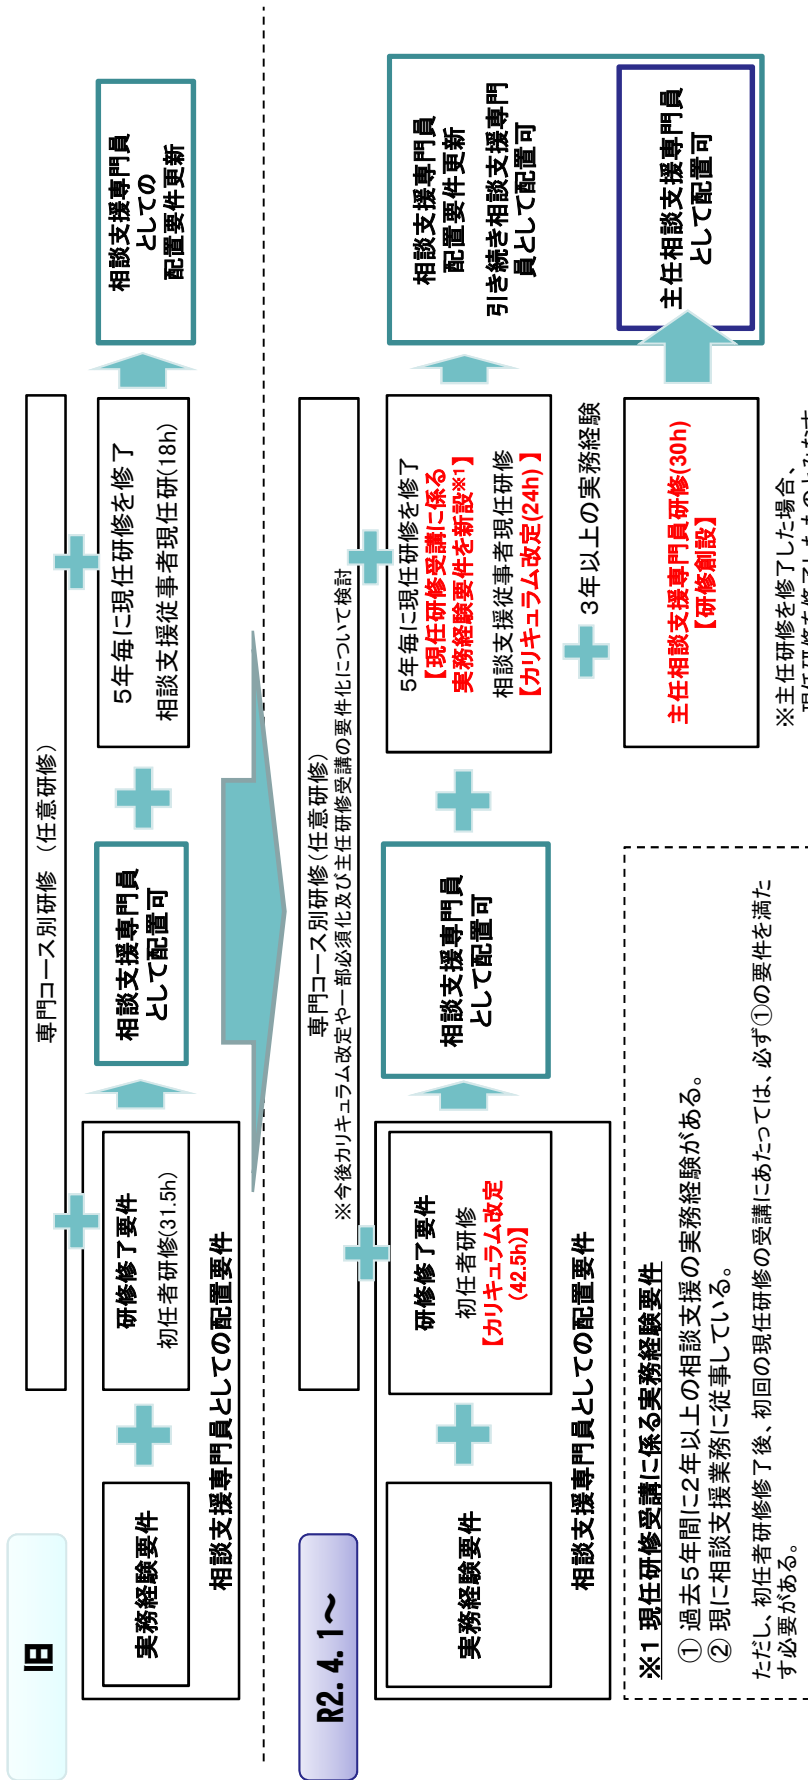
旧

実務経験要件

研修修了要件
初任者研修(31.5h)

相談支援専門員としての配置要件

専門コース別研修　（任意研修）

相談支援専門員として配置可

5年毎に現任研修を修了
相談支援従事者現任研修(18h)

相談支援専門員としての配置要件更新

R2. 4. 1～

実務経験要件

研修修了要件
初任者研修
【カリキュラム改定(42.5h)】

相談支援専門員としての配置要件

専門コース別研修（任意研修）
※今後カリキュラム改定や一部必須化及び主任研修受講の要件化について検討

相談支援専門員として配置可

5年毎に現任研修を修了
【現任研修受講に係る実務経験要件を新設※1】
相談支援従事者現任研修
【カリキュラム改定(24h)】

相談支援専門員配置要件更新
引き続き相談支援専門員として配置可

3年以上の実務経験

主任相談支援専門員研修(30h)
【研修創設】

主任相談支援専門員として配置可

※主任研修を修了した場合、
現任研修を修了したものとみなす

※1 現任研修受講に係る実務経験要件
① 過去5年間に2年以上の相談支援の実務経験がある。
② 現に相談支援業務に従事している。

ただし、初任者研修修了後、初回の現任研修の受講にあたっては、必ず①の要件を満たす必要がある。